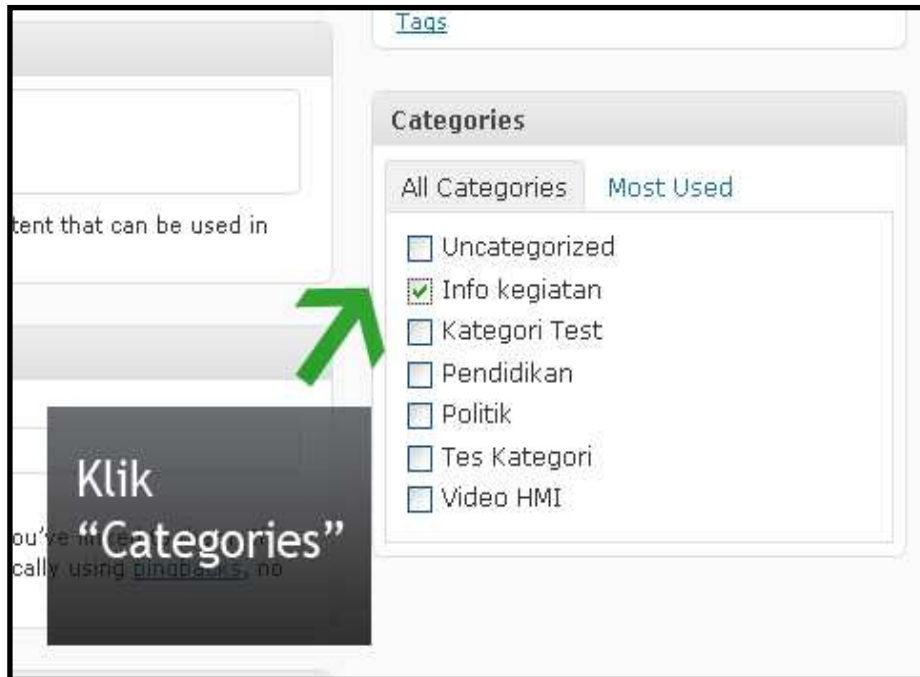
Tags

Categories

All Categories Most Used

Uncategorized
Info kegiatan
Kategori Test
Pendidikan
Politik
Tes Kategori
Video HMI

tent that can be used in

ou've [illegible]
cally using pingbacks, no

Klik "Categories"